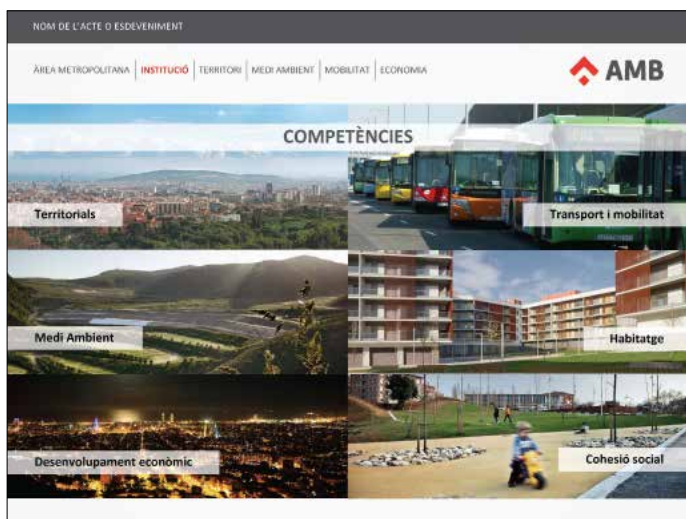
NOM DE L'ACTE O ESDEVENIMENT

ÀREA METROPOLITANA | INSTITUCIÓ | TERRITORI | MEDI AMBIENT | MOBILITAT | ECONOMIA

AMB

COMPETÈNCIES

Territorials

Transport i mobilitat

Medi Ambient

Habitatge

Desenvolupament econòmic

Cohesió social